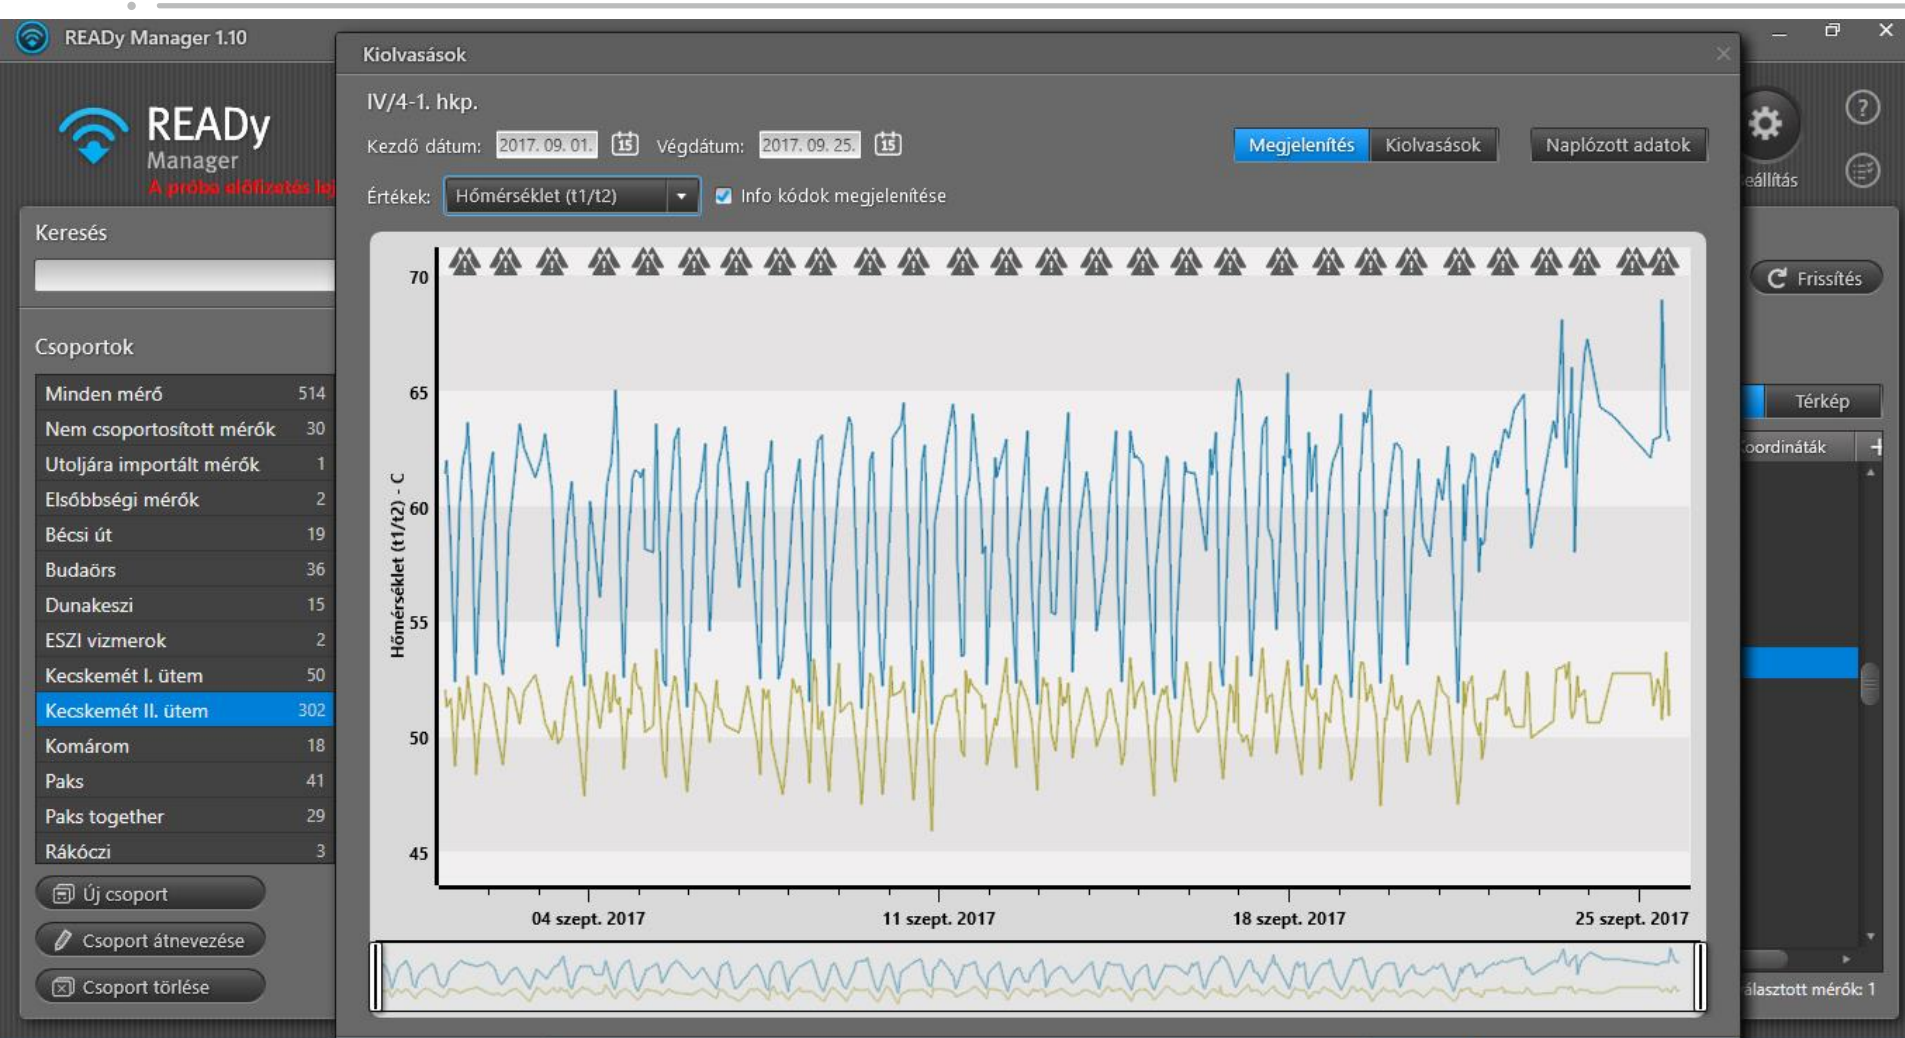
READy Manager 1.10

READy
Manager
A próba előfizetés le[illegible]

Keresés

Csoportok

| | |
|---|---|
| Minden mérő | 514 |
| Nem csoportosított mérők | 30 |
| Utoljára importált mérők | 1 |
| Elsőbbségi mérők | 2 |
| Bécsi út | 19 |
| Budaörs | 36 |
| Dunakeszi | 15 |
| ESZI vizmerok | 2 |
| Kecskemét I. ütem | 50 |
| Kecskemét II. ütem | 302 |
| Komárom | 18 |
| Paks | 41 |
| Paks together | 29 |
| Rákóczi | 3 |

Új csoport
Csoport átnevezése
Csoport törlése

Kiolvasások

IV/4-1. hkp.

Kezdő dátum: 2017. 09. 01. 15 Végdátum: 2017. 09. 25. 15

Megjelenítés Kiolvasások Naplózott adatok

Értékek: Hőmérséklet (t1/t2) Info kódok megjelenítése

70
65
60
55
50
45

Hőmérséklet (t1/t2) - C

04 szept. 2017
11 szept. 2017
18 szept. 2017
25 szept. 2017

eállítás
Frissítés
Térkép
oordináták
álasztott mérők: 1